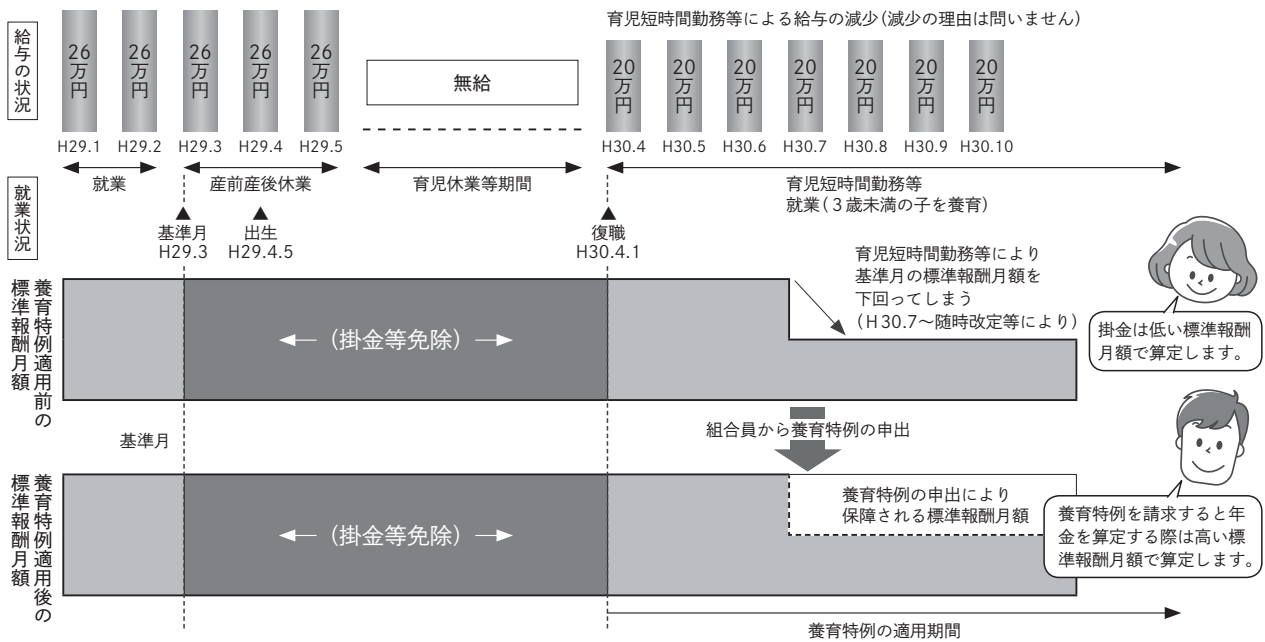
給与の状況

26万円 26万円 26万円 26万円 26万円

無給

育児短時間勤務等による給与の減少(減少の理由は問いません)

20万円 20万円 20万円 20万円 20万円 20万円 20万円

H29.1 H29.2 H29.3 H29.4 H29.5 H30.4 H30.5 H30.6 H30.7 H30.8 H30.9 H30.10

就業状況

就業

産前産後休業

育児休業等期間

育児短時間勤務等
就業(3歳未満の子を養育)

基準月
H29.3

出生
H29.4.5

復職
H30.4.1

養育特例適用前の標準報酬月額

(掛金等免除)

育児短時間勤務等により
基準月の標準報酬月額を
下回ってしまう
(H30.7~随時改定等により)

掛金は低い標準報酬月額で算定します。

基準月

組合員から養育特例の申出

養育特例適用後の標準報酬月額

(掛金等免除)

養育特例の申出により
保障される標準報酬月額

養育特例を請求すると年金を算定する際は高い標準報酬月額で算定します。

養育特例の適用期間